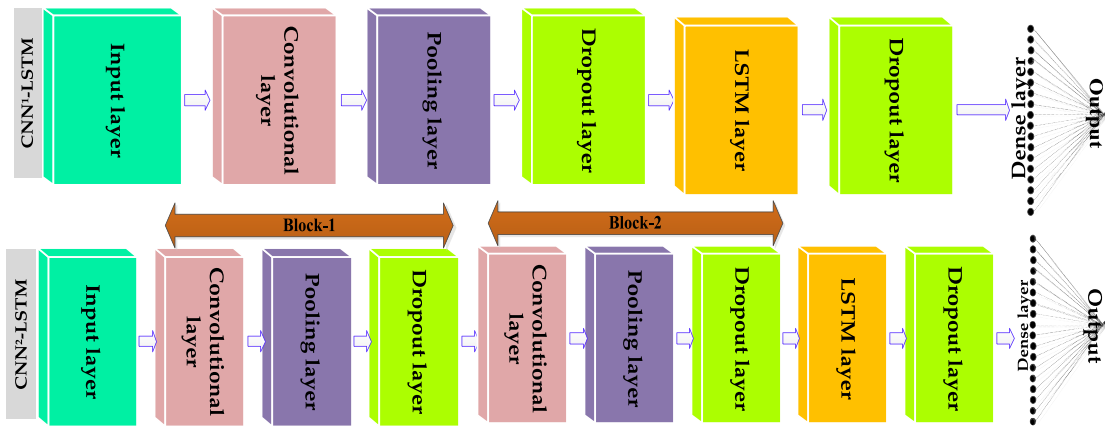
CNN$^1$-LSTM

Input layer

Convolutional layer

Pooling layer

Dropout layer

LSTM layer

Dropout layer

Dense layer

Output

Block-1

Block-2

CNN$^2$-LSTM

Input layer

Convolutional layer

Pooling layer

Dropout layer

Convolutional layer

Pooling layer

Dropout layer

LSTM layer

Dropout layer

Dense layer

Output